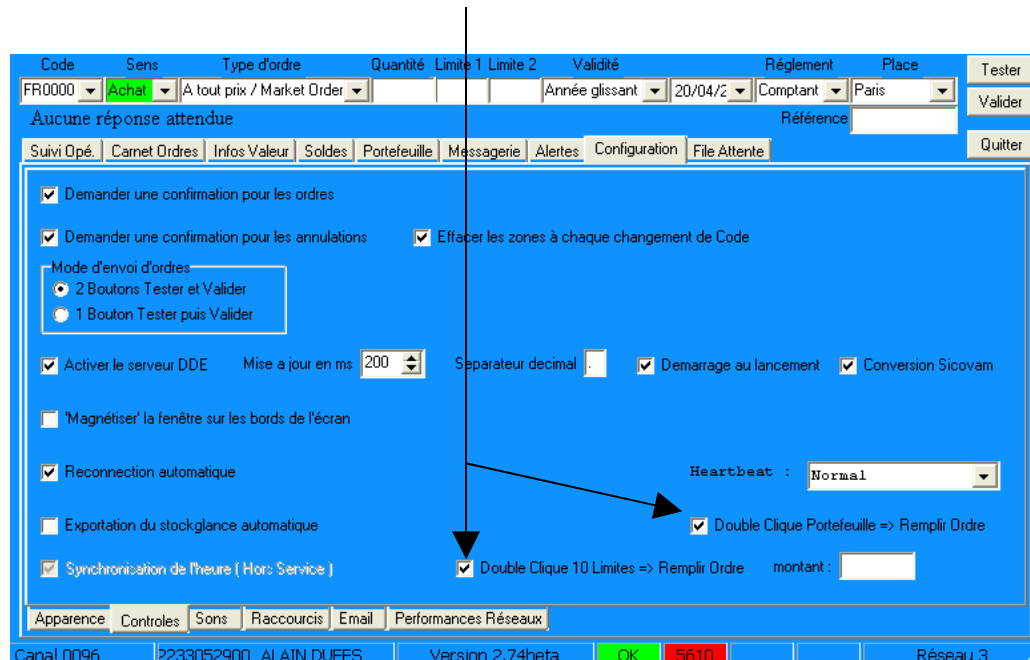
Code Sens Type d'ordre Quantité Limite 1 Limite 2 Validité Réglement Place

FR0000 Achat A tout prix / Market Order Année glissant 20/04/2 Comptant Paris

Tester

Valider

Aucune réponse attendue

Référence

Quitter

Suivi Opé. Carnet Ordres Infos Valeur Soldes Portefeuille Messagerie Alertes Configuration File Attente

Demander une confirmation pour les ordres

Demander une confirmation pour les annulations

Effacer les zones à chaque changement de Code

Mode d'envoi d'ordres

2 Boutons Tester et Valider

1 Bouton Tester puis Valider

Activer le serveur DDE

Mise a jour en ms 200

Separateur decimal .

Demarrage au lancement

Conversion Sicovam

'Magnétiser' la fenêtre sur les bords de l'écran

Reconnection automatique

Heartbeat :

Normal

Exportation du stockglance automatique

Double Clique Portefeuille => Remplir Ordre

Synchronisation de l'heure ( Hors Service )

Double Clique 10 Limites => Remplir Ordre

montant :

Apparence Controles Sons Raccourcis Email Performances Réseaux

Canal 0096 2233052900 ALAIN DUFES Version 2.74beta OK 5610 Réseau 3